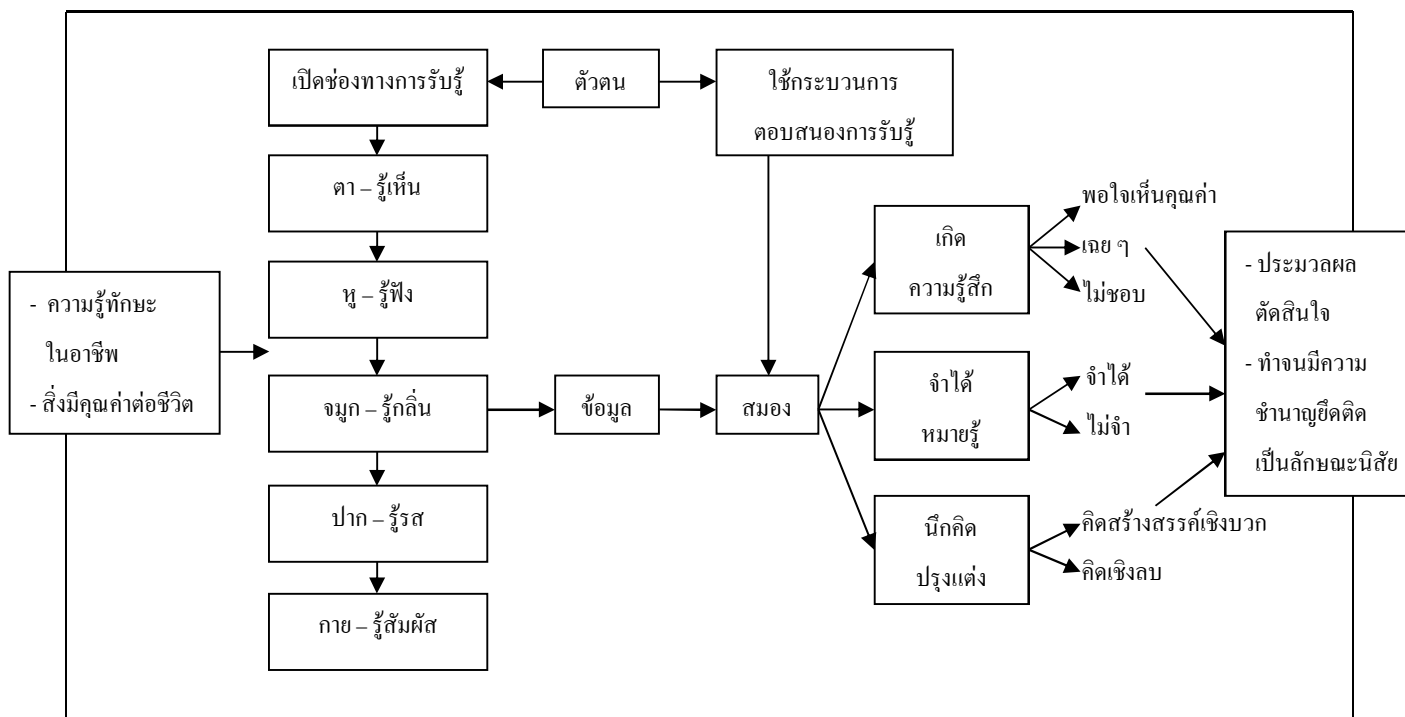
เปิดช่องทางการรับรู้

ตัวตน

ใช้กระบวนการ
ตอบสนองการรับรู้

ตา – รู้เห็น

หู – รู้ฟัง

- ความรู้ทักษะ
ในอาชีพ
- สิ่งมีคุณค่าต่อชีวิต

จมูก – รู้กลิ่น

ปาก – รู้รส

กาย – รู้สัมผัส

ข้อมูล

สมอง

เกิด
ความรู้สึก

พอใจเห็นคุณค่า
เฉย ๆ
ไม่ชอบ

จำได้
หมายรู้

จำได้
ไม่จำ

นึกคิด
ปรุงแต่ง

คิดสร้างสรรค์เชิงบวก
คิดเชิงลบ

- ประมวลผล
ตัดสินใจ
- ทำจนมีความ
ชำนาญยึดติด
เป็นลักษณะนิสัย